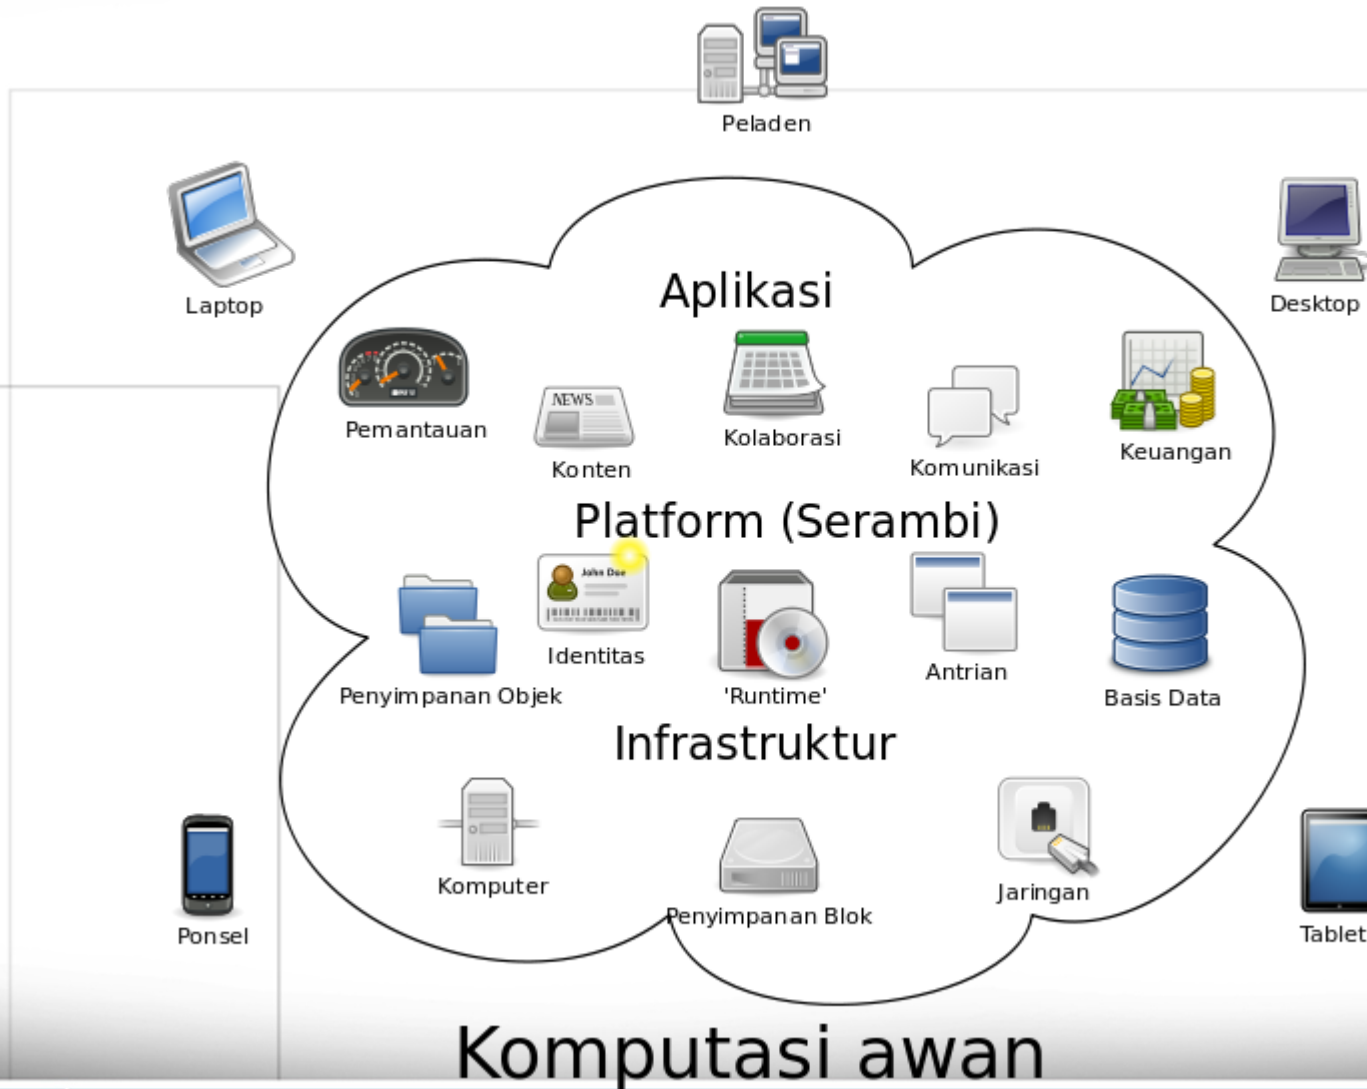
Peladen

Laptop

Desktop

Aplikasi

Pemantauan

Konten

Kolaborasi

Komunikasi

Keuangan

Platform (Serambi)

Identitas

Penyimpanan Objek

'Runtime'

Antrian

Basis Data

Infrastruktur

Komputer

Penyimpanan Blok

Jaringan

Ponsel

Tablet

Komputasi awan